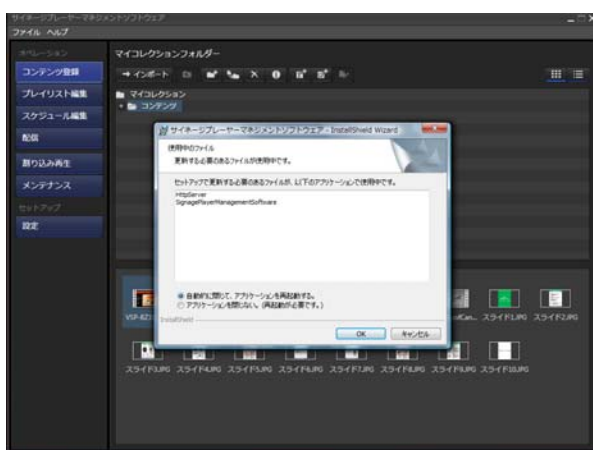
サイネージプレーヤーマネジメントソフトウェア
ファイル ヘルプ

オペレーション
コンテンツ登録
プレイリスト編集
スケジュール編集
配信
割り込み再生
メンテナンス
セットアップ
設定

マイコレクションフォルダー
→インポート
マイコレクション
コンテンツ

サイネージプレーヤーマネジメントソフトウェア - InstallShield Wizard
使用中のファイル
更新する必要のあるファイルが使用中です。
セットアップで更新する必要のあるファイルが、以下のアプリケーションで使用中です。
HttpServer
SignagePlayerManagementSoftware
◉ 自動的に閉じて、アプリケーションを再起動する。
○ アプリケーションを閉じない。(再起動が必要です。)
InstallShield
OK キャンセル

VSP-8Z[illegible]
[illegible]tCan...
スライド1.JPG スライド2.JPG
スライド3.JPG スライド4.JPG スライド5.JPG スライド6.JPG スライド7.JPG スライド8.JPG スライド9.JPG スライド10.JPG